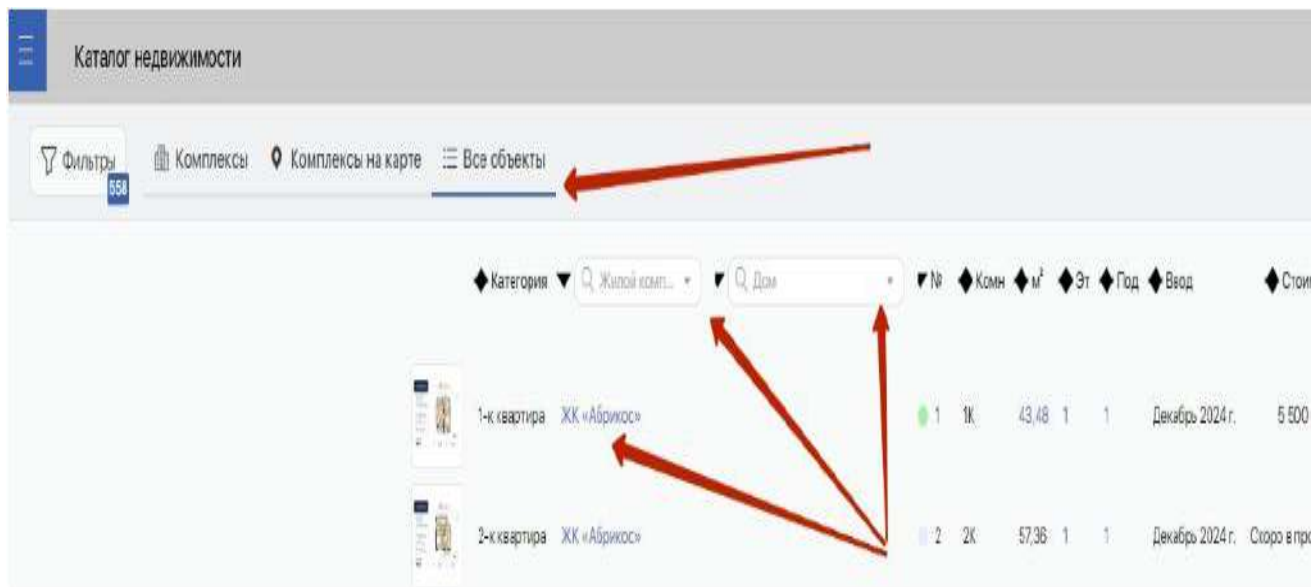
Каталог недвижимости

Фильтры 558 Комплексы Комплексы на карте Все объекты

| Категория | Жилой комп... | Дом | № | Комн | м² | Эт | Под | Ввод | Стои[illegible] |
|---|---|---|---|---|---|---|---|---|---|
| 1-к квартира | ЖК «Абрикос» | | 1 | 1К | 43,48 | 1 | 1 | Декабрь 2024 г. | 5 500 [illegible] |
| 2-к квартира | ЖК «Абрикос» | | 2 | 2К | 57,36 | 1 | 1 | Декабрь 2024 г. | Скоро в про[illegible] |